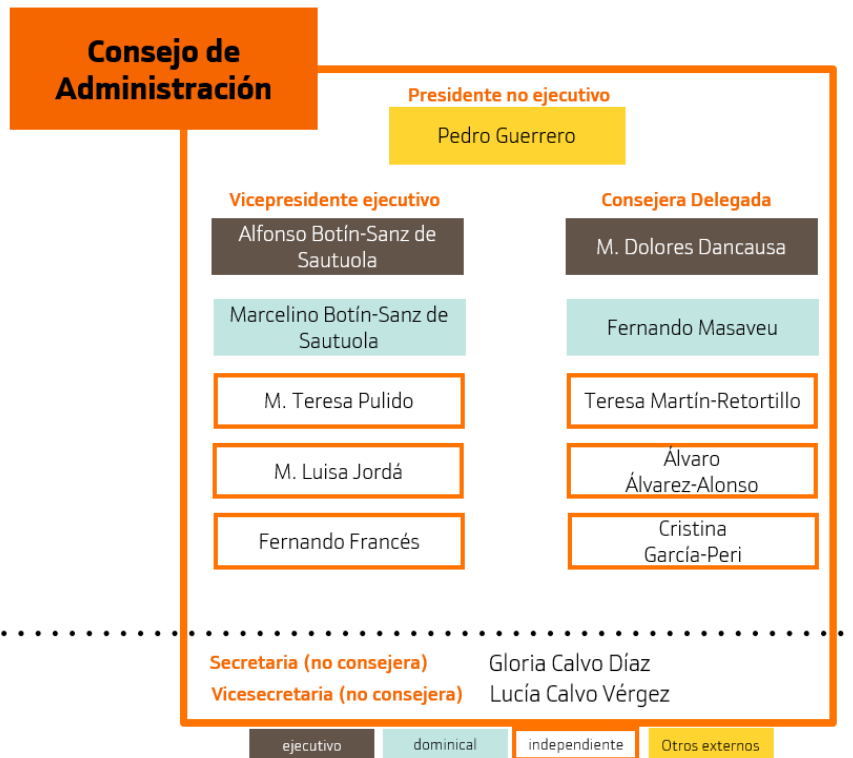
Consejo de Administración

Presidente no ejecutivo

Pedro Guerrero

Vicepresidente ejecutivo

Alfonso Botín-Sanz de Sautuola

Marcelino Botín-Sanz de Sautuola

M. Teresa Pulido

M. Luisa Jordá

Fernando Francés

Consejera Delegada

M. Dolores Dancausa

Fernando Masaveu

Teresa Martín-Retortillo

Álvaro Álvarez-Alonso

Cristina García-Peri

Secretaria (no consejera) Gloria Calvo Díaz

Vicesecretaria (no consejera) Lucía Calvo Vérgez

ejecutivo dominical independiente Otros externos